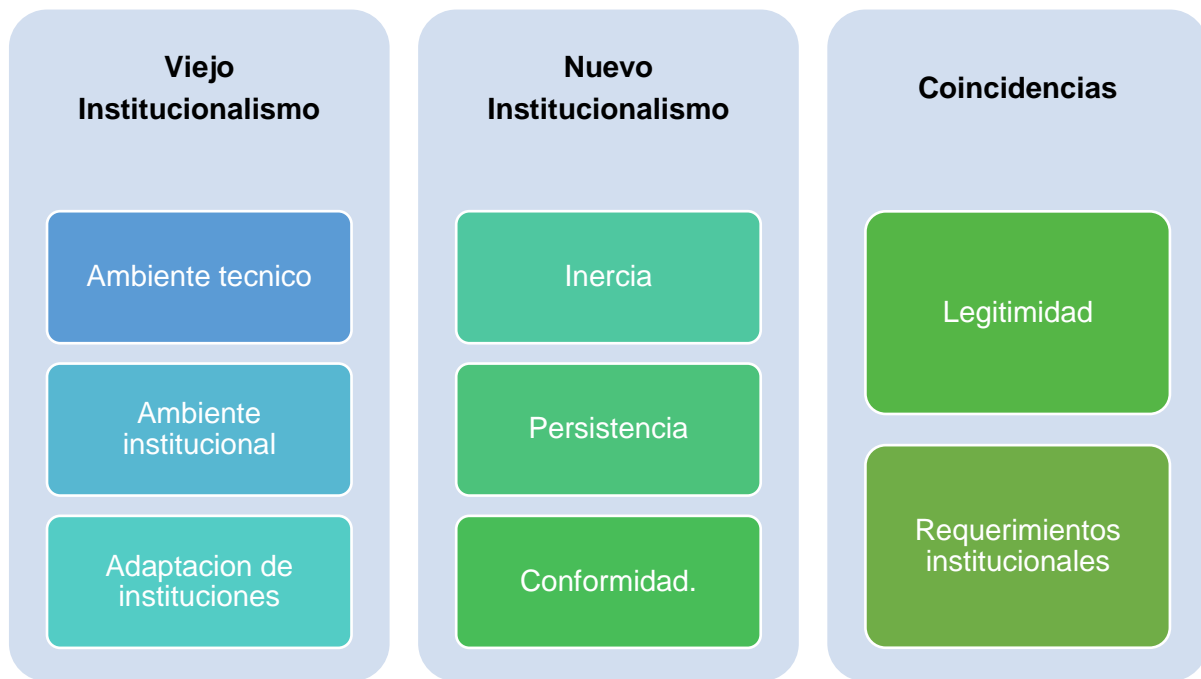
Viejo Institucionalismo

Ambiente tecnico

Ambiente institucional

Adaptacion de instituciones

Nuevo Institucionalismo

Inercia

Persistencia

Conformidad.

Coincidencias

Legitimidad

Requerimientos institucionales